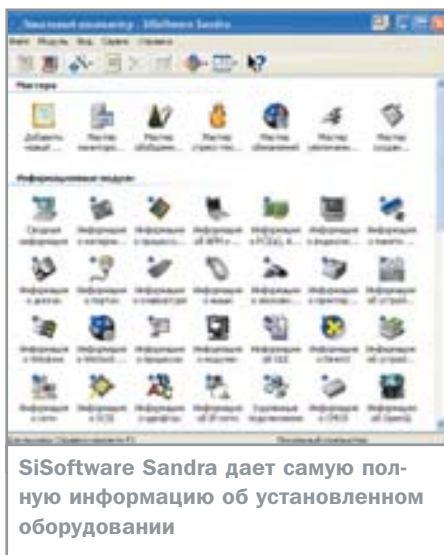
Локальный компьютер - SiSoftware Sandra

Файл Модули Вид Сервис Справка

Мастера

Добавить новый ... Мастер монитор... Мастер обобщен... Мастер стресс-тес... Мастер обновлени... Мастер увеличени... Мастер создан...

Информационные модули

Сводная информация Информация о материн... Информация о процесс... Информация об APM и ... Информация о PCI(e), A... Информация о видеосис... Информация о памяти ...

Информация о дисках Информация о портах Информация о клавиатуре Информация о мыши Информация о звуковых... Информация о принтер... Информация об устрой...

Информация о Windows Информация о Winsock ... Информация о процессах Информация о модулях Информация об DLL Информация о DirectX Информация об устрой...

Информация о сети Информация о SCSI Информация о шрифтах Информация об ИТ-почте ... Удаленные подключения Информация о CMOS Информация об OpenGL

SiSoftware Sandra дает самую полную информацию об установленном оборудовании